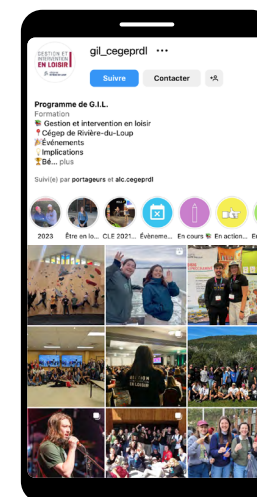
GESTION ET INTERVENTION EN LOISIR

gil_cegeprdl ···

Suivre

Contacter

Programme de G.I.L.

Formation

📚 Gestion et intervention en loisir

📍Cégep de Rivière-du-Loup

🎉Événements

💡Implications

🏆Bé... plus

Suivi(e) par portageurs et alc.cegeprdl

2023

Être en lo...

CLE 2021...

Événeme...

En cours 📚

En action...

E

EN LOISIR